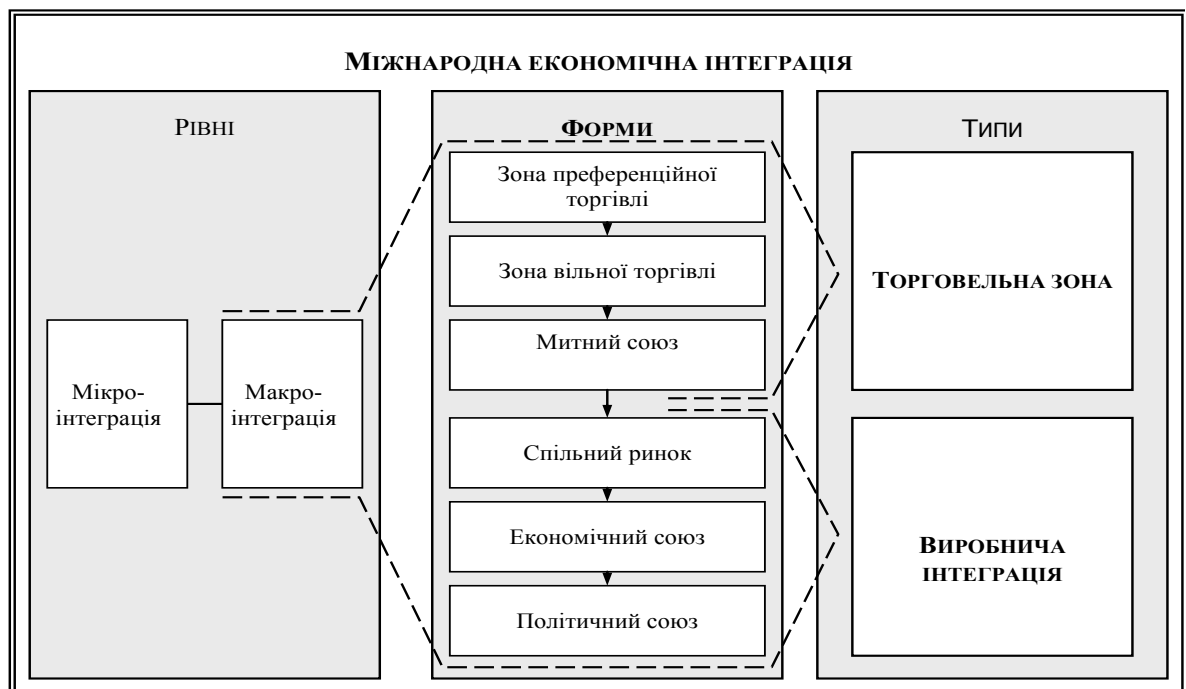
Міжнародна економічна інтеграція

Рівні

Мікроінтеграція

Макроінтеграція

Форми

Зона преференційної торгівлі

Зона вільної торгівлі

Митний союз

Спільний ринок

Економічний союз

Політичний союз

Типи

Торговельна зона

Виробнича інтеграція